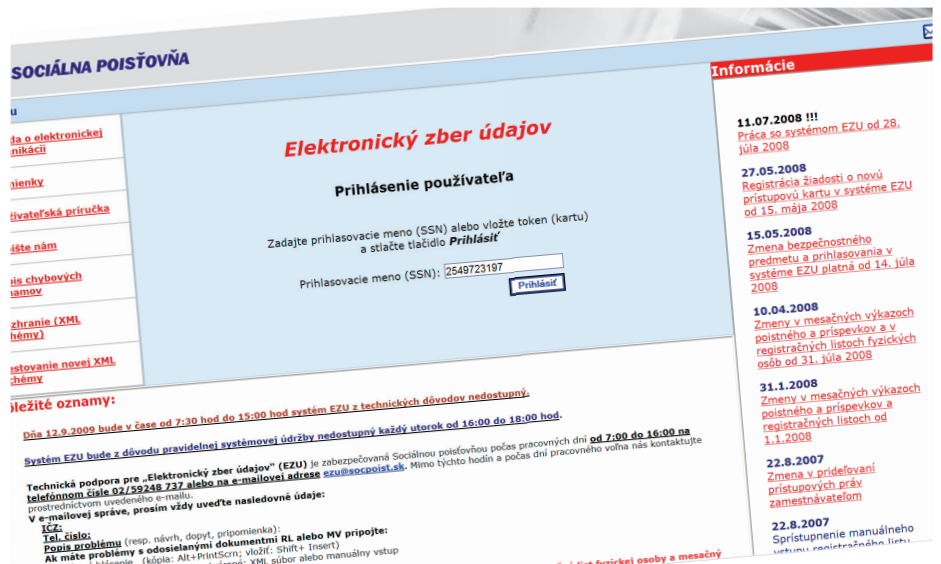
SOCIÁLNA POISŤOVŇA

u

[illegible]da o elektronickej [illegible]nikácii

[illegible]mienky

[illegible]žívateľská príručka

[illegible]íšte nám

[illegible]pis chybových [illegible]amov

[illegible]zhranie (XML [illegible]hémy)

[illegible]stovanie novej XML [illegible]chémy

Elektronický zber údajov

Prihlásenie používateľa

Zadajte prihlasovacie meno (SSN) alebo vložte token (kartu) a stlačte tlačidlo Prihlásiť

Prihlasovacie meno (SSN): 2549723197

Prihlásiť

Informácie

11.07.2008 !!!
Práca so systémom EZU od 28. júla 2008

27.05.2008
Registrácia žiadosti o novú prístupovú kartu v systéme EZU od 15. mája 2008

15.05.2008
Zmena bezpečnostného predmetu a prihlasovania v systéme EZU platná od 14. júla 2008

10.04.2008
Zmeny v mesačných výkazoch poistného a príspevkov a v registračných listoch fyzických osôb od 31. júla 2008

31.1.2008
Zmeny v mesačných výkazoch poistného a príspevkov a registračných listoch od 1.1.2008

22.8.2007
Zmena v prideľovaní prístupových práv zamestnávateľom

22.8.2007
Sprístupnenie manuálneho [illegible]

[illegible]ležité oznamy:

Dňa 12.9.2009 bude v čase od 7:30 hod do 15:00 hod systém EZU z technických dôvodov nedostupný.

Systém EZU bude z dôvodu pravidelnej systémovej údržby nedostupný každý utorok od 16:00 do 18:00 hod.

Technická podpora pre „Elektronický zber údajov" (EZU) je zabezpečovaná Sociálnou poisťovňou počas pracovných dní od 7:00 do 16:00 na telefónnom čísle 02/59248 737 alebo na e-mailovej adrese ezu@socpoist.sk. Mimo týchto hodín a počas dní pracovného voľna nás kontaktujte prostredníctvom uvedeného e-mailu.
V e-mailovej správe, prosím vždy uveďte nasledovné údaje:
IČZ:
Tel. číslo:
Popis problému (resp. návrh, dopyt, pripomienka):
Ak máte problémy s odosielanými dokumentmi RL alebo MV pripojte:
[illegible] (kópia: Alt+PrintScrn; vložiť: Shift+ Insert) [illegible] XML súbor alebo manuálny vstup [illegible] fyzickej osoby a mesačný